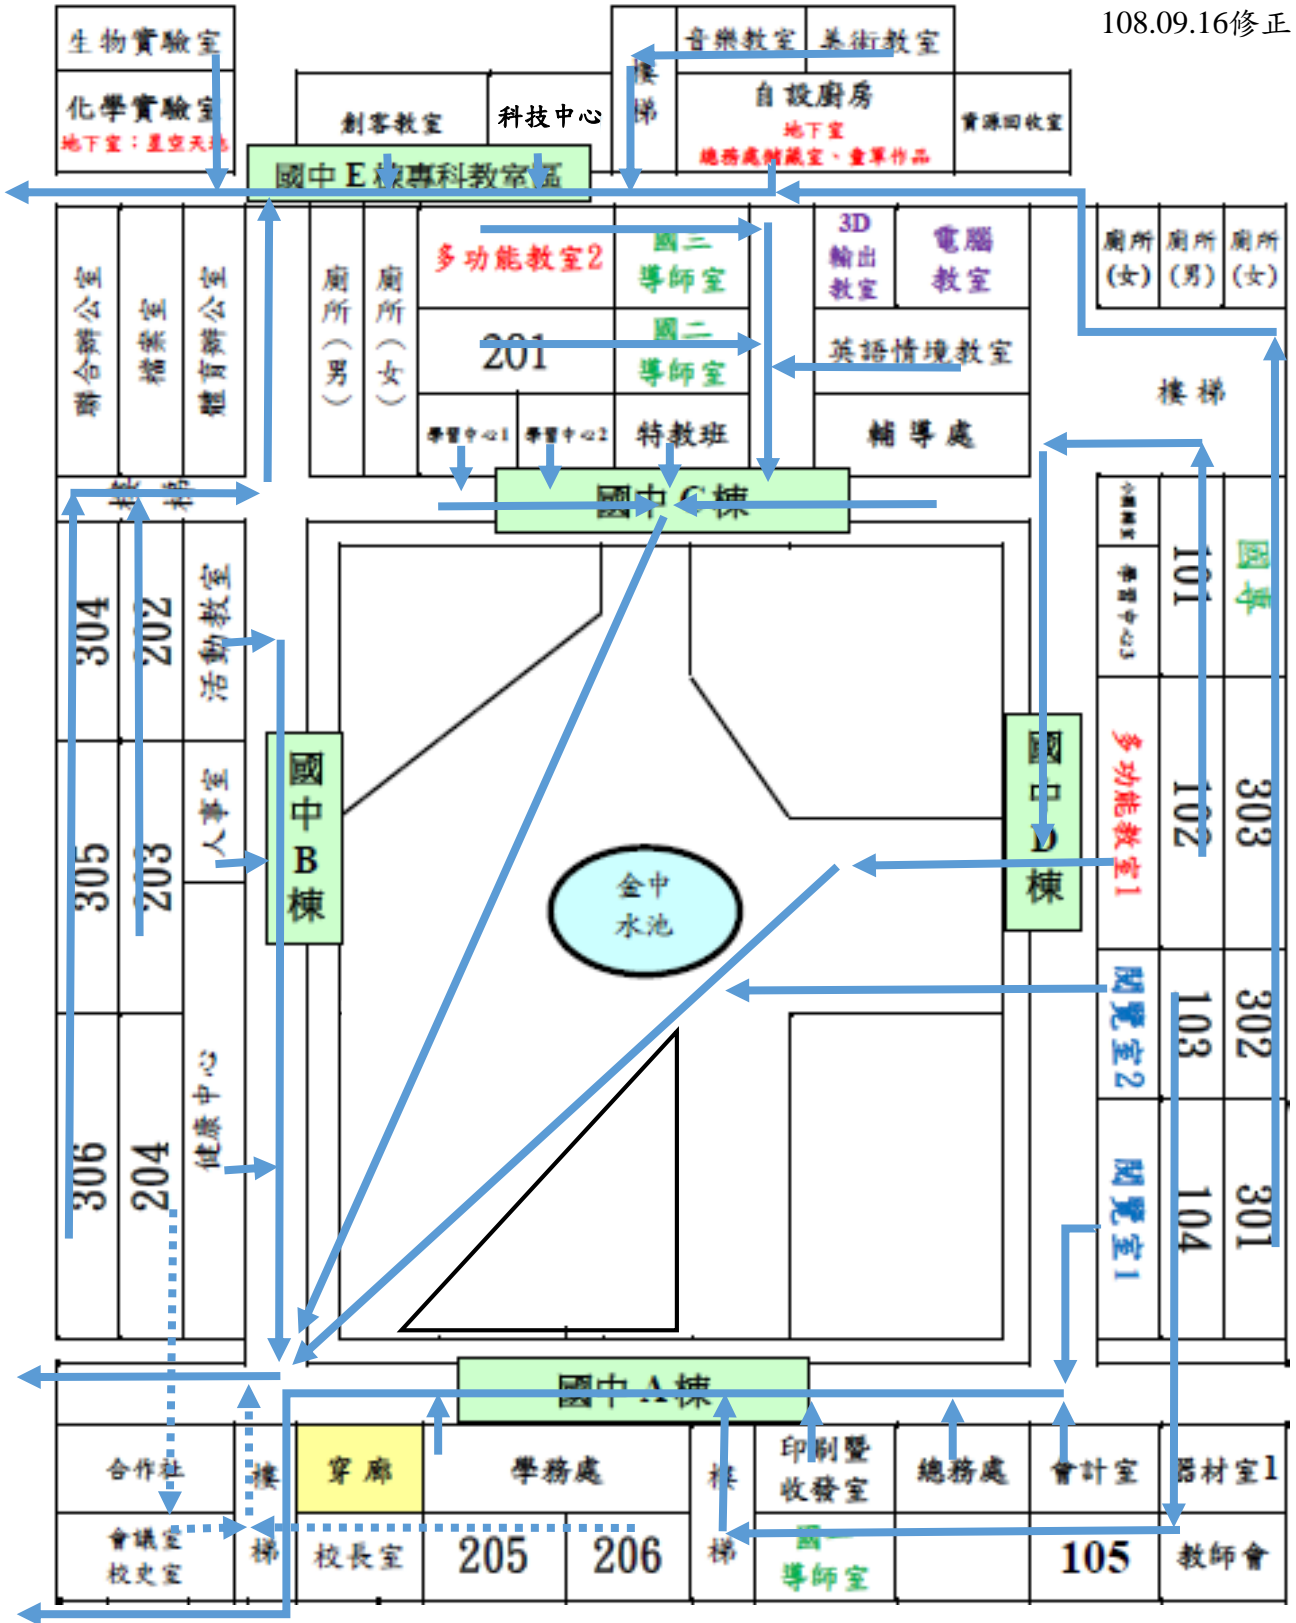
108.09.16修正

生物實驗室
化學實驗室
地下室：星空天地

創客教室
科技中心
樓梯
音樂教室
美術教室
自設廚房
地下室
總務處儲藏室、畫單作品
資源回收室

國中 E 棟專科教室區

商合辦公室
檔案室
體育辦公室
廁所（男）
廁所（女）
多功能教室2
國三導師室
201
國二導師室
學習中心1
學習中心2
特教班
3D輸出教室
電腦教室
英語情境教室
輔導處
廁所(女)
廁所(男)
廁所(女)
樓梯

樓梯
國中 C 棟

304
202
活動教室
305
203
人事室
306
204
健康中心
國中 B 棟

金中水池

國中 D 棟
101
國事
學習中心3
多功能教室1
102
303
閱覽室2
103
302
閱覽室1
104
301

國中 A 棟
合作社
樓梯
穿廊
學務處
樓梯
印刷暨收發室
總務處
會計室
器材室1
會議室
校史室
校長室
205
206
國一導師室
105
教師會